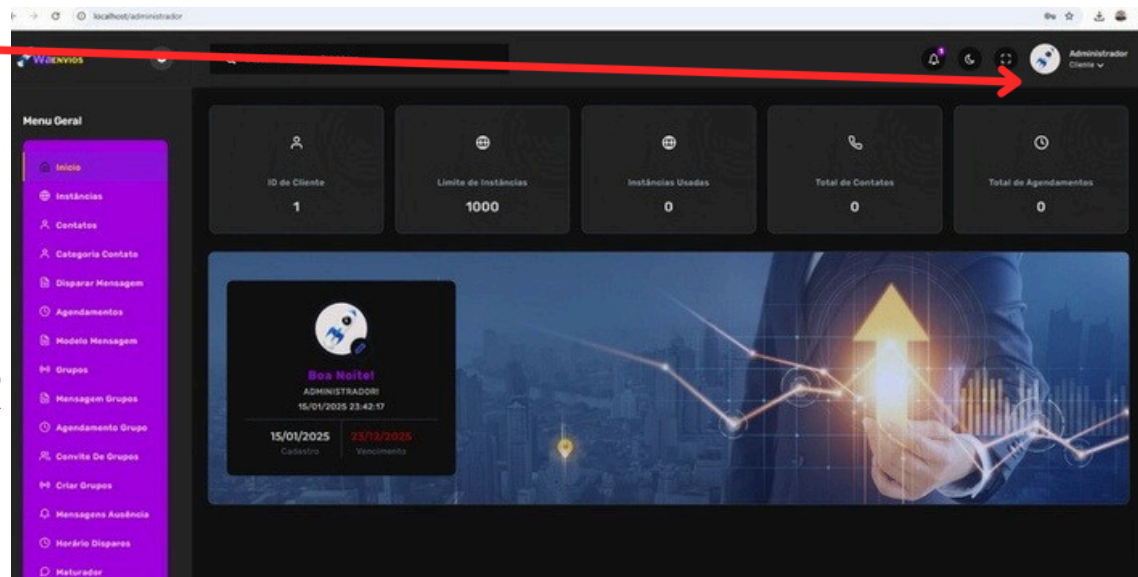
localhost/administrador

WAENVIOS

Administrador
Cliente

Menu Geral

Início
Instâncias
Contatos
Categoria Contato
Disparar Mensagem
Agendamentos
Modelo Mensagem
Grupos
Mensagem Grupos
Agendamento Grupo
Convite De Grupos
Criar Grupos
Mensagens Ausência
Horário Disparos
Maturador

ID de Cliente
1

Limite de Instâncias
1000

Instâncias Usadas
0

Total de Contatos
0

Total de Agendamentos
0

Boa Noite!
ADMINISTRADOR!
15/01/2025 23:42:17

15/01/2025
Cadastro

23/12/2025
Vencimento